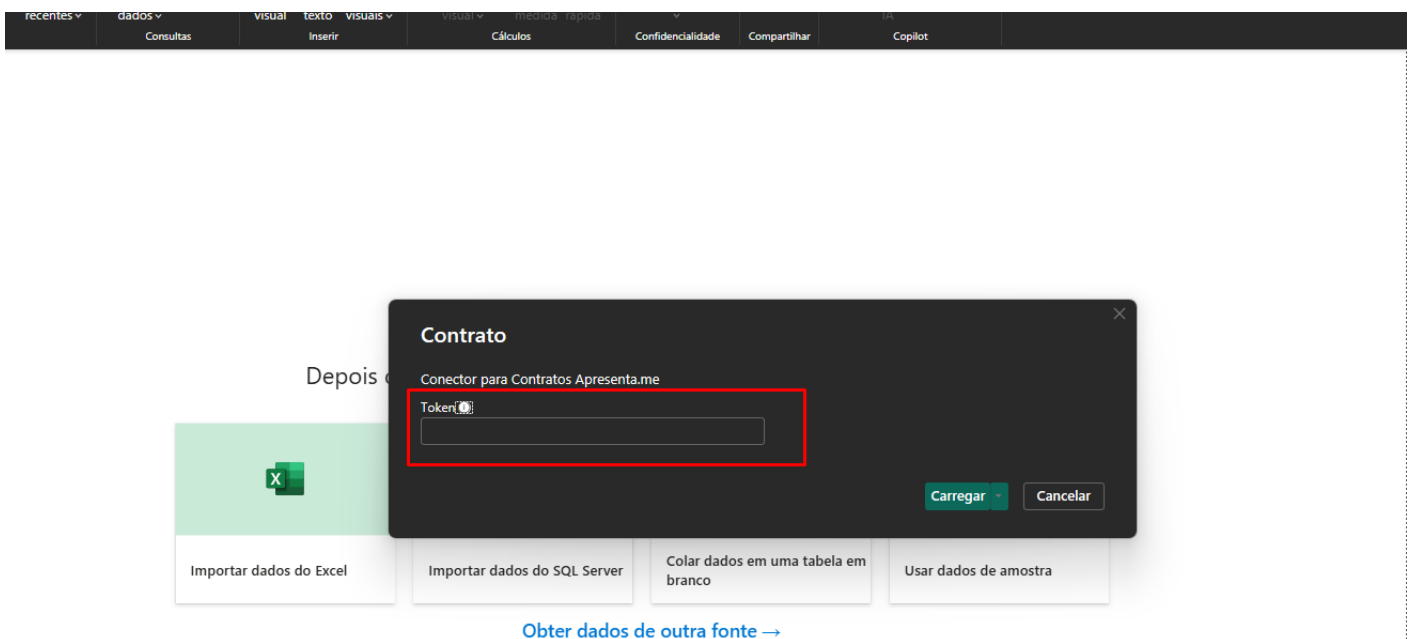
recentes ⌄ dados ⌄ visual texto visuais ⌄ visual ⌄ medida rápida ⌄ IA

Consultas Inserir Cálculos Confidencialidade Compartilhar Copilot

Depois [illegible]

Contrato

Conector para Contratos Apresenta.me

Token

Carregar Cancelar

Importar dados do Excel

Importar dados do SQL Server

Colar dados em uma tabela em branco

Usar dados de amostra

Obter dados de outra fonte →